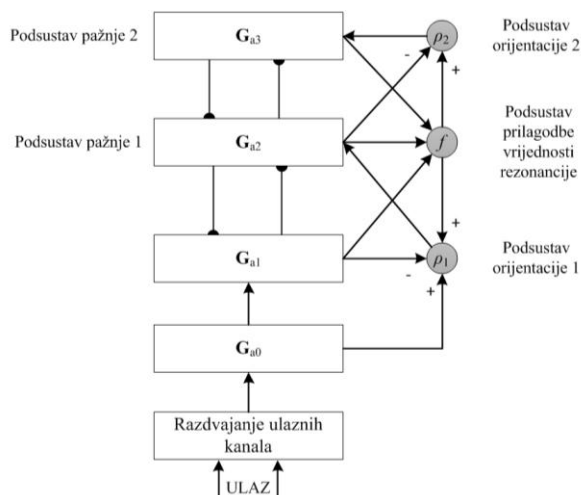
Podsustav pažnje 2

$\mathbf{G}_{a3}$

$\rho_2$

Podsustav orijentacije 2

-

+

Podsustav pažnje 1

$\mathbf{G}_{a2}$

$f$

Podsustav prilagodbe vrijednosti rezonancije

+

$\mathbf{G}_{a1}$

$\rho_1$

Podsustav orijentacije 1

-

+

$\mathbf{G}_{a0}$

Razdvajanje ulaznih kanala

ULAZ